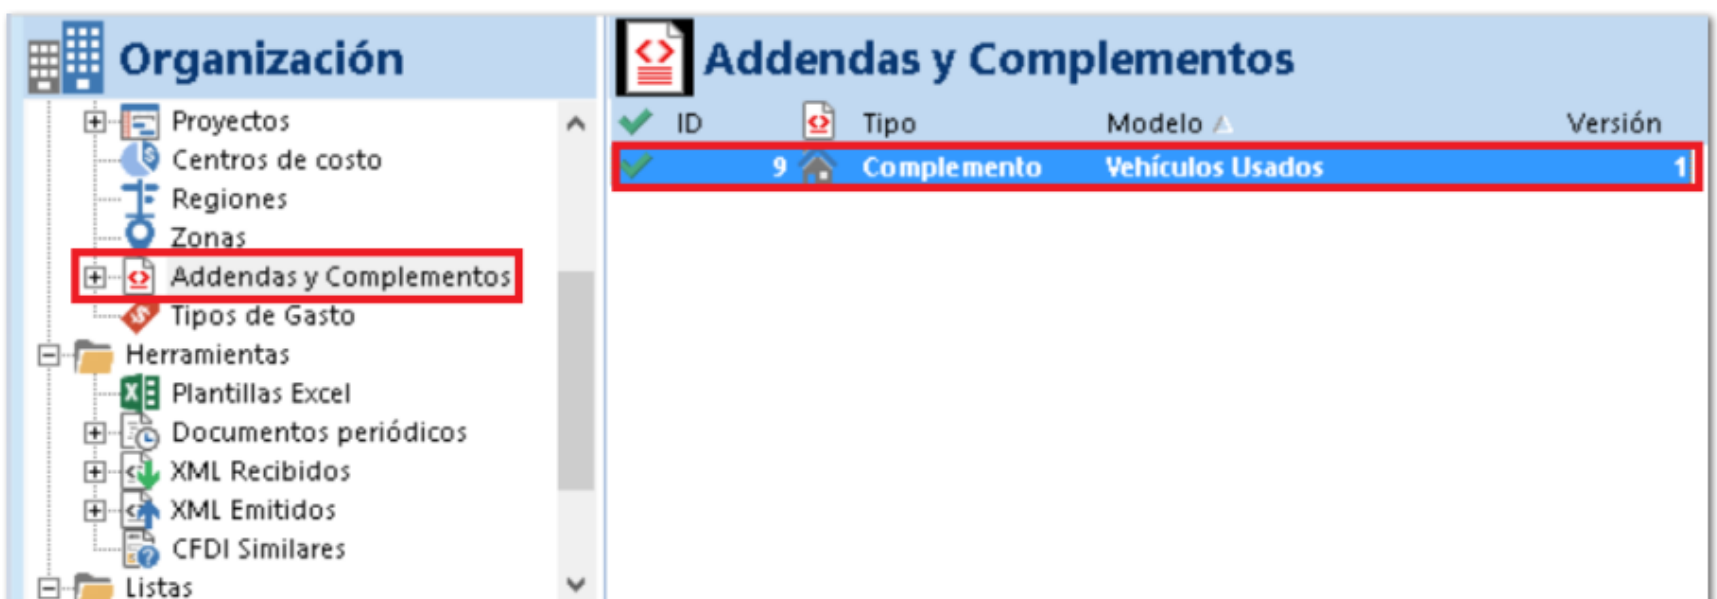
Organización

Proyectos
Centros de costo
Regiones
Zonas
Addendas y Complementos
Tipos de Gasto
Herramientas
Plantillas Excel
Documentos periódicos
XML Recibidos
XML Emitidos
CFDI Similares
Listas

Addendas y Complementos

| | ID | | Tipo | Modelo | Versión |
|---|---|---|---|---|---|
| | 9 | | Complemento | Vehículos Usados | 1 |